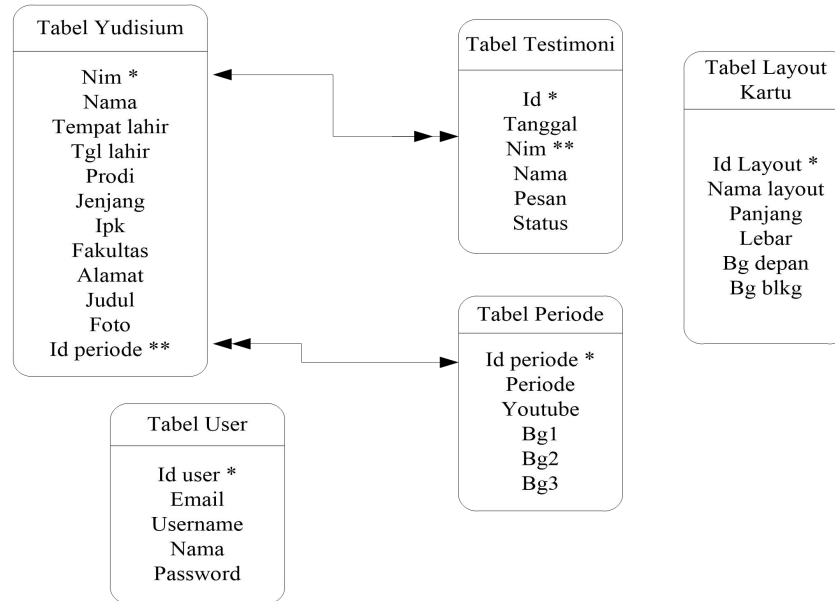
Tabel Yudisium

Nim *
Nama
Tempat lahir
Tgl lahir
Prodi
Jenjang
Ipk
Fakultas
Alamat
Judul
Foto
Id periode **

Tabel Testimoni

Id *
Tanggal
Nim **
Nama
Pesan
Status

Tabel Layout Kartu

Id Layout *
Nama layout
Panjang
Lebar
Bg depan
Bg blkg

Tabel Periode

Id periode *
Periode
Youtube
Bg1
Bg2
Bg3

Tabel User

Id user *
Email
Username
Nama
Password